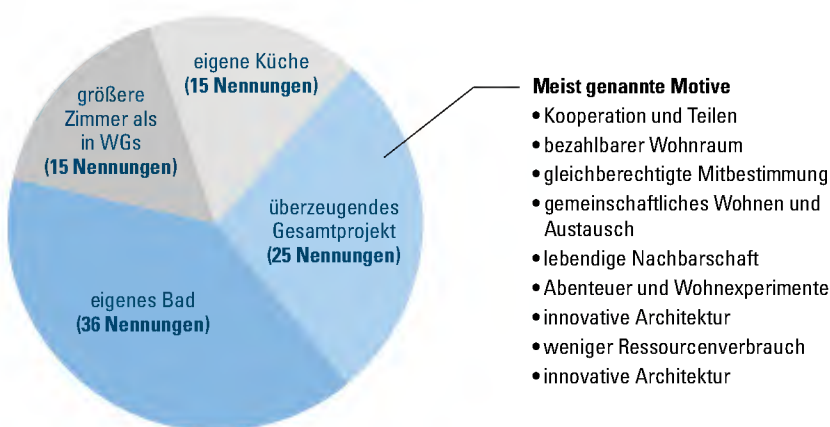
eigene Küche
(15 Nennungen)

größere Zimmer als in WGs
(15 Nennungen)

überzeugendes Gesamtprojekt
(25 Nennungen)

eigenes Bad
(36 Nennungen)

Meist genannte Motive
• Kooperation und Teilen
• bezahlbarer Wohnraum
• gleichberechtigte Mitbestimmung
• gemeinschaftliches Wohnen und Austausch
• lebendige Nachbarschaft
• Abenteuer und Wohnexperimente
• innovative Architektur
• weniger Ressourcenverbrauch
• innovative Architektur